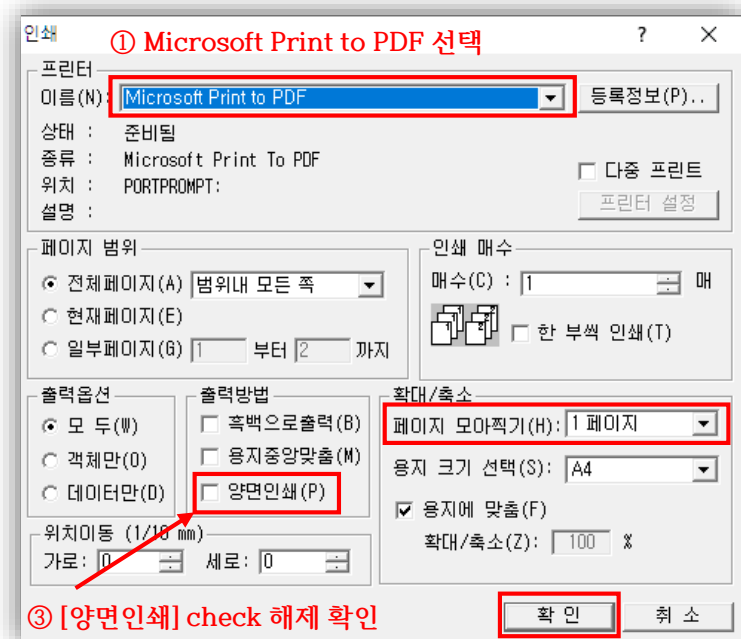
인쇄 ① Microsoft Print to PDF 선택 ? ✕

프린터
이름(N): Microsoft Print to PDF
등록정보(P)..
상태 : 준비됨
종류 : Microsoft Print To PDF
위치 : PORTPROMPT:
설명 :
다중 프린트
프린터 설정

페이지 범위
전체페이지(A) 범위내 모든 쪽
현재페이지(E)
일부페이지(G) 1 부터 2 까지

인쇄 매수
매수(C) : 1 매
한 부씩 인쇄(T)

출력옵션
모 두(W)
객체만(O)
데이터만(D)

출력방법
흑백으로출력(B)
용지중앙맞춤(M)
양면인쇄(P)

확대/축소
페이지 모아찍기(H): 1 페이지
용지 크기 선택(S): A4
용지에 맞춤(F)
확대/축소(Z): 100 %

위치이동 (1/10 mm)
가로: 0 세로: 0

③ [양면인쇄] check 해제 확인
확 인
취 소